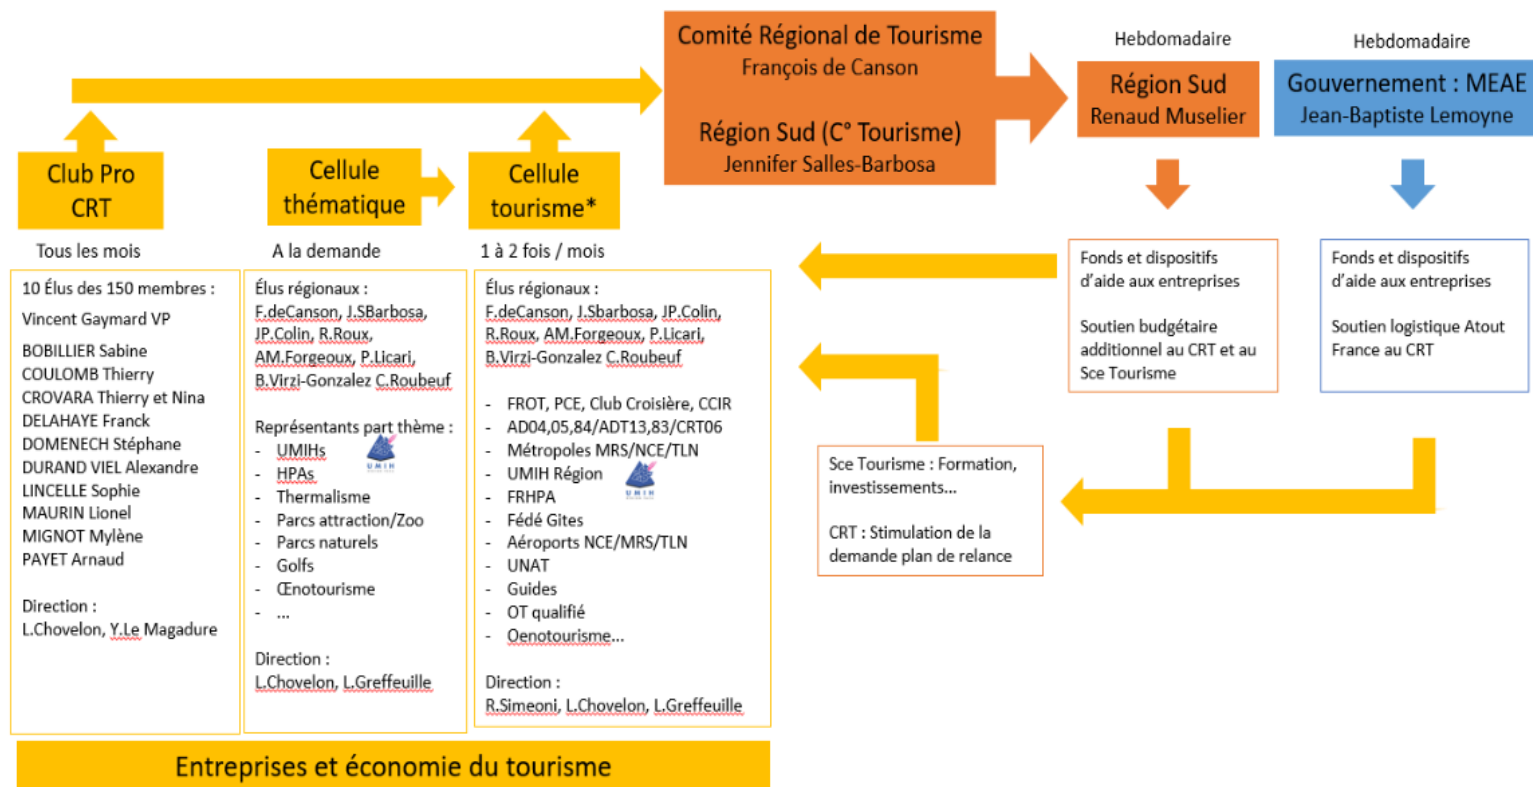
Comité Régional de Tourisme
François de Canson

Région Sud (C° Tourisme)
Jennifer Salles-Barbosa

Hebdomadaire

Région Sud
Renaud Muselier

Hebdomadaire

Gouvernement : MEAE
Jean-Baptiste Lemoyne

Club Pro CRT

Cellule thématique

Cellule tourisme*

Tous les mois

A la demande

1 à 2 fois / mois

10 Élus des 150 membres :
Vincent Gaymard VP
BOBILLIER Sabine
COULOMB Thierry
CROVARA Thierry et Nina
DELAHAYE Franck
DOMENECH Stéphane
DURAND VIEL Alexandre
LINCELLE Sophie
MAURIN Lionel
MIGNOT Mylène
PAYET Arnaud

Direction :
L.Chovelon, Y.Le Magadure

Élus régionaux :
F.deCanson, J.SBarbosa, JP.Colin, R.Roux, AM.Forgeoux, P.Licari, B.Virzi-Gonzalez C.Roubeuf

Représentants part thème :
- UMIHs
- HPAs
- Thermalisme
- Parcs attraction/Zoo
- Parcs naturels
- Golfs
- Œnotourisme
- …

Direction :
L.Chovelon, L.Greffeuille

Élus régionaux :
F.deCanson, J.Sbarbosa, JP.Colin, R.Roux, AM.Forgeoux, P.Licari, B.Virzi-Gonzalez C.Roubeuf

- FROT, PCE, Club Croisière, CCIR
- AD04,05,84/ADT13,83/CRT06
- Métropoles MRS/NCE/TLN
- UMIH Région
- FRHPA
- Fédé Gites
- Aéroports NCE/MRS/TLN
- UNAT
- Guides
- OT qualifié
- Oenotourisme…

Direction :
R.Simeoni, L.Chovelon, L.Greffeuille

Fonds et dispositifs d'aide aux entreprises

Soutien budgétaire additionnel au CRT et au Sce Tourisme

Fonds et dispositifs d'aide aux entreprises

Soutien logistique Atout France au CRT

Sce Tourisme : Formation, investissements…

CRT : Stimulation de la demande plan de relance

Entreprises et économie du tourisme